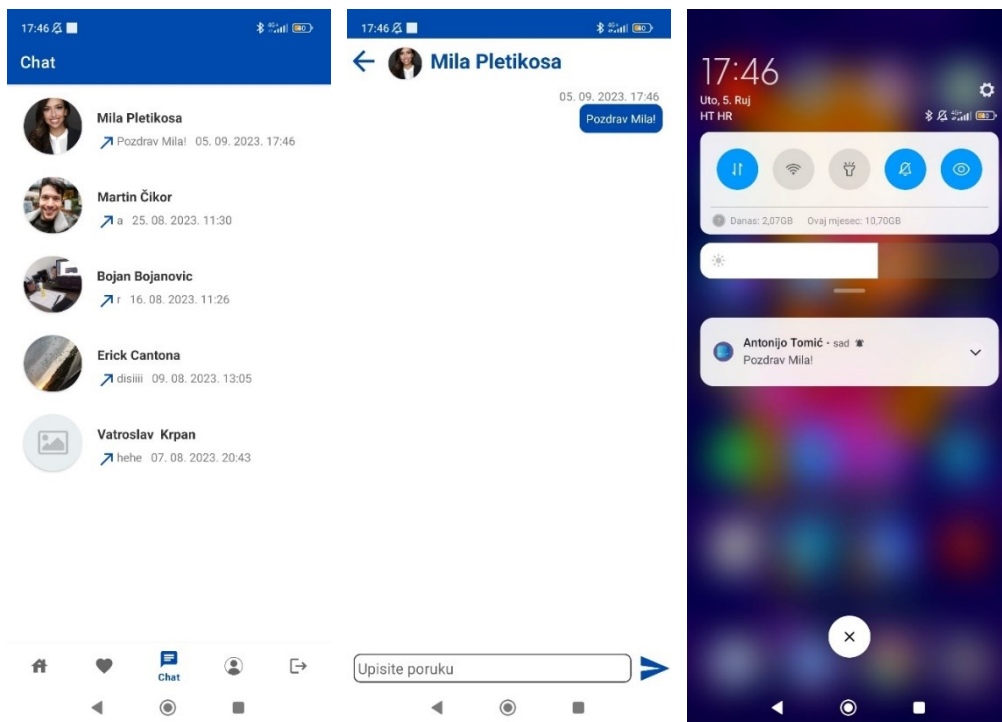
17:46

Chat

Mila Pletikosa
Pozdrav Mila! 05. 09. 2023. 17:46

Martin Čikor
a 25. 08. 2023. 11:30

Bojan Bojanovic
r 16. 08. 2023. 11:26

Erick Cantona
disiiii 09. 08. 2023. 13:05

Vatroslav Krpan
hehe 07. 08. 2023. 20:43

Chat

17:46

Mila Pletikosa

05. 09. 2023. 17:46
Pozdrav Mila!

Upisite poruku

17:46
Uto, 5. Ruj
HT HR

Danas: 2,07GB Ovaj mjesec: 10,70GB

Antonijo Tomić · sad
Pozdrav Mila!